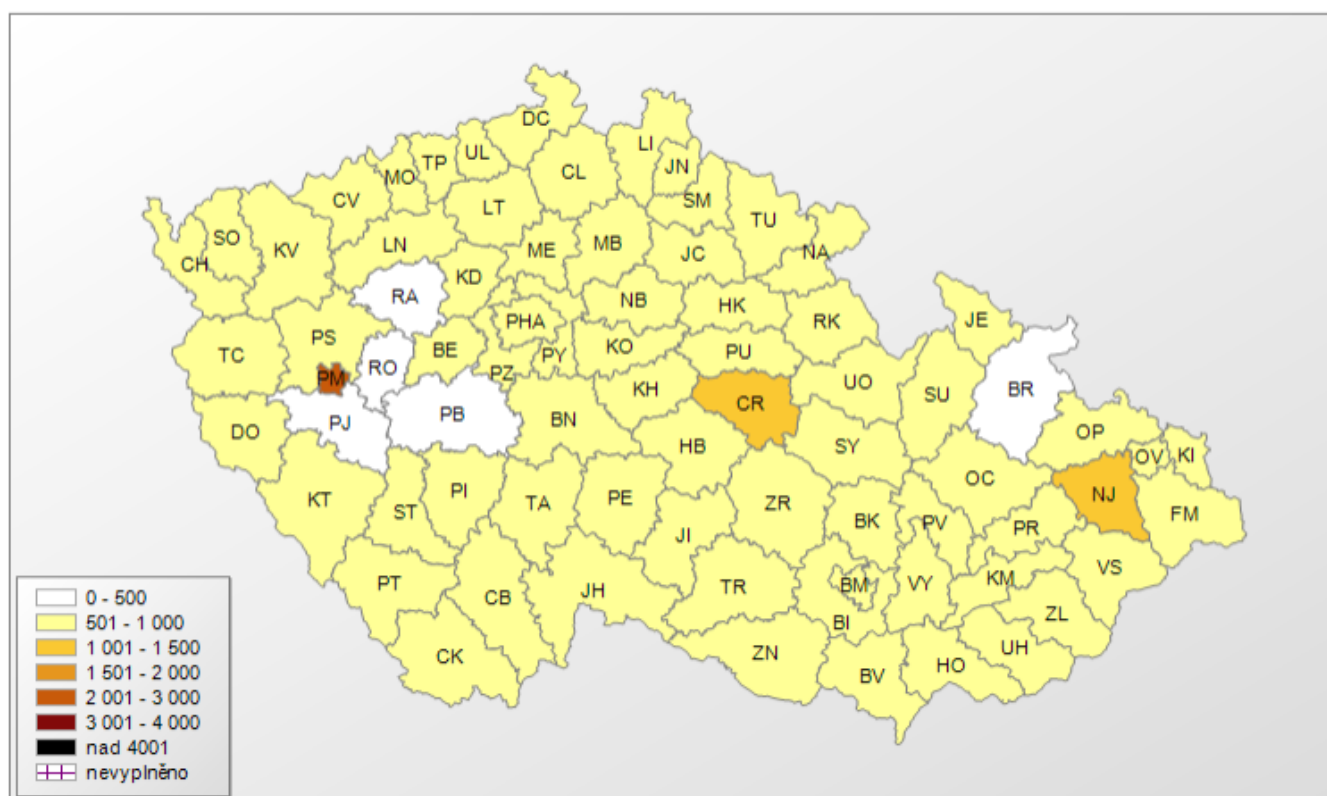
DC
LI
UL
TP
JN
MO
CL
CV
SM
LT
TU
SO
KV
LN
ME
MB
CH
JC
NA
KD
RA
NB
HK
RK
JE
PHA
PS
BE
TC
RO
PY
KO
PU
PZ
PM
UO
BR
KH
CR
SU
PB
PJ
BN
DO
SY
OP
HB
OV
KI
OC
NJ
KT
PI
ST
TA
PE
ZR
BK
PV
PR
FM
JI
VS
KM
PT
CB
JH
TR
BM
VY
ZL
BI
UH
CK
ZN
HO
BV

0 - 500
501 - 1 000
1 001 - 1 500
1 501 - 2 000
2 001 - 3 000
3 001 - 4 000
nad 4001
nevyplněno